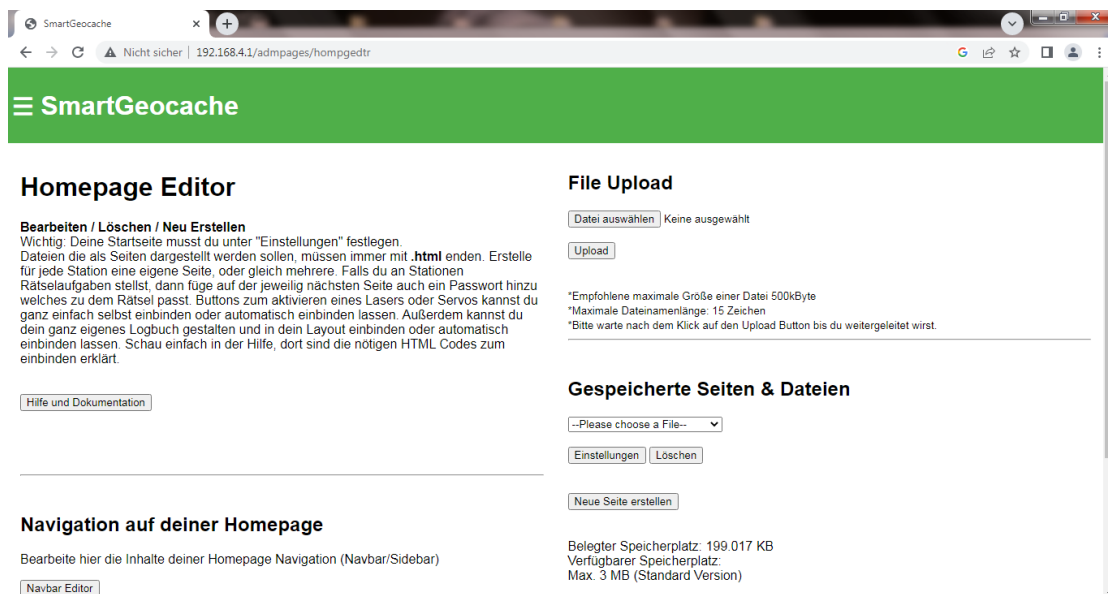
SmartGeocache
Nicht sicher | 192.168.4.1/admpages/hompgedtr

☰ SmartGeocache

Homepage Editor

**Bearbeiten / Löschen / Neu Erstellen**
Wichtig: Deine Startseite musst du unter "Einstellungen" festlegen.
Dateien die als Seiten dargestellt werden sollen, müssen immer mit **.html** enden. Erstelle für jede Station eine eigene Seite, oder gleich mehrere. Falls du an Stationen Rätselaufgaben stellst, dann füge auf der jeweilig nächsten Seite auch ein Passwort hinzu welches zu dem Rätsel passt. Buttons zum aktivieren eines Lasers oder Servos kannst du ganz einfach selbst einbinden oder automatisch einbinden lassen. Außerdem kannst du dein ganz eigenes Logbuch gestalten und in dein Layout einbinden oder automatisch einbinden lassen. Schau einfach in der Hilfe, dort sind die nötigen HTML Codes zum einbinden erklärt.

Hilfe und Dokumentation

Navigation auf deiner Homepage

Bearbeite hier die Inhalte deiner Homepage Navigation (Navbar/Sidebar)

Navbar Editor

File Upload

Datei auswählen Keine ausgewählt

Upload

*Empfohlene maximale Größe einer Datei 500kByte
*Maximale Dateinamenlänge: 15 Zeichen
*Bitte warte nach dem Klick auf den Upload Button bis du weitergeleitet wirst.

Gespeicherte Seiten & Dateien

--Please choose a File--

Einstellungen Löschen

Neue Seite erstellen

Belegter Speicherplatz: 199.017 KB
Verfügbarer Speicherplatz:
Max. 3 MB (Standard Version)